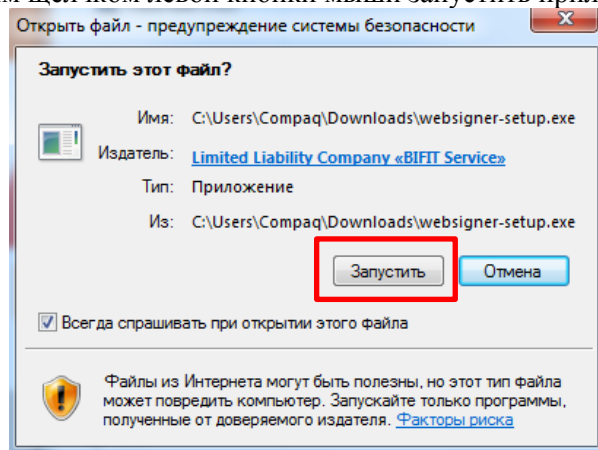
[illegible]

Открыть файл - предупреждение системы безопасности

Запустить этот файл?

Имя: C:\Users\Compaq\Downloads\websigner-setup.exe

Издатель: Limited Liability Company «BIFIT Service»

Тип: Приложение

Из: C:\Users\Compaq\Downloads\websigner-setup.exe

Запустить

Отмена

Всегда спрашивать при открытии этого файла

Файлы из Интернета могут быть полезны, но этот тип файла может повредить компьютер. Запускайте только программы, полученные от доверяемого издателя. Факторы риска